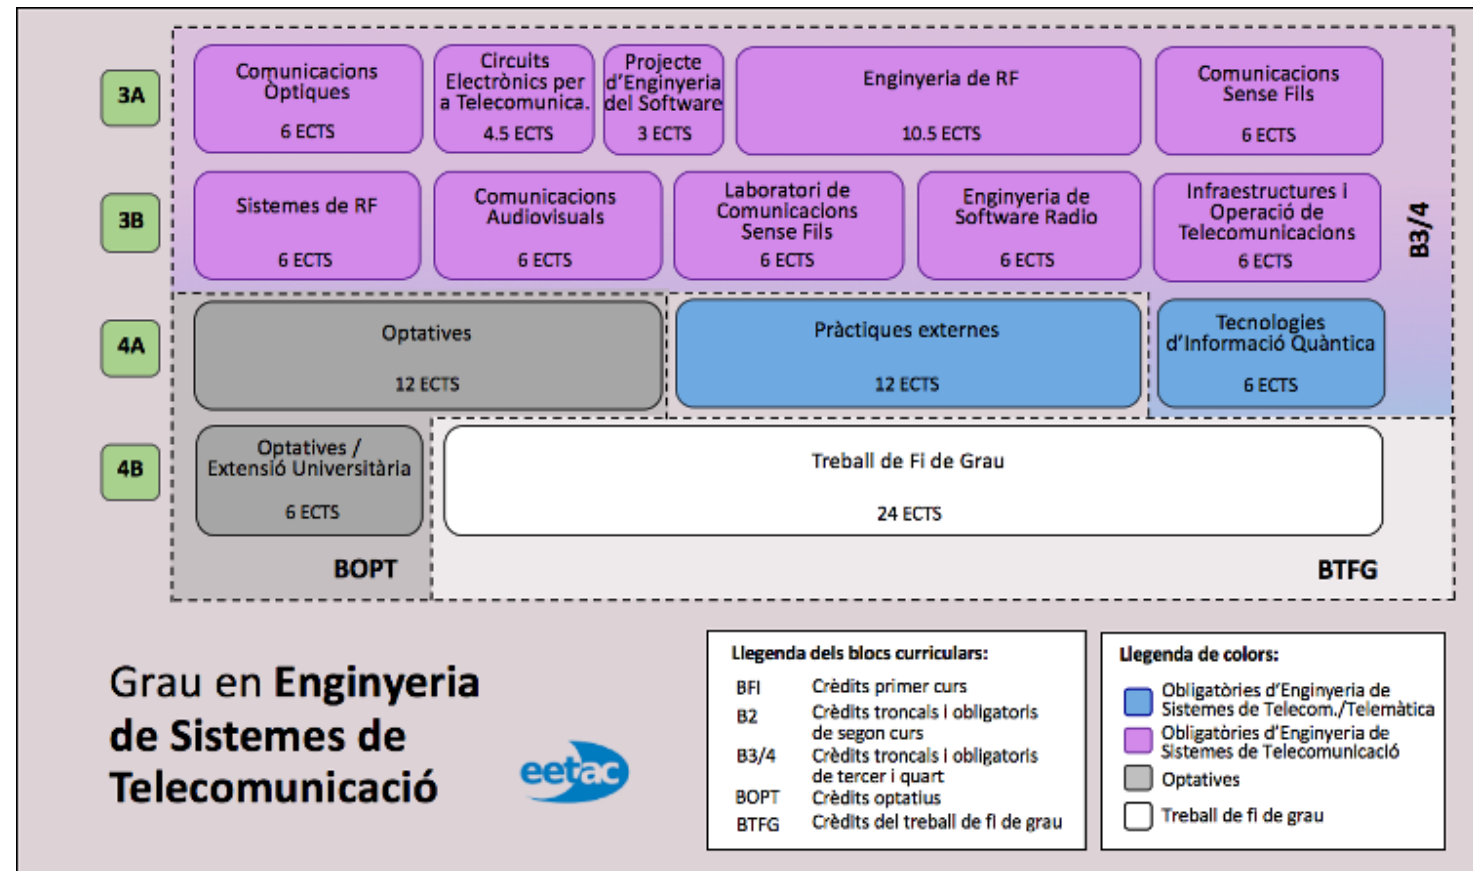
3A

Comunicacions Òptiques

6 ECTS

Circuits Electrònics per a Telecomunica.

4.5 ECTS

Projecte d'Enginyeria del Software

3 ECTS

Enginyeria de RF

10.5 ECTS

Comunicacions Sense Fils

6 ECTS

3B

Sistemes de RF

6 ECTS

Comunicacions Audiovisuals

6 ECTS

Laboratori de Comunicacions Sense Fils

6 ECTS

Enginyeria de Software Radio

6 ECTS

Infraestructures i Operació de Telecomunicacions

6 ECTS

B3/4

4A

Optatives

12 ECTS

Pràctiques externes

12 ECTS

Tecnologies d'Informació Quàntica

6 ECTS

4B

Optatives / Extensió Universitària

6 ECTS

Treball de Fi de Grau

24 ECTS

BOPT

BTFG

Grau en Enginyeria de Sistemes de Telecomunicació

eetac

Llegenda dels blocs curriculars:

| | |
|---|---|
| BFI | Crèdits primer curs |
| B2 | Crèdits troncals i obligatoris de segon curs |
| B3/4 | Crèdits troncals i obligatoris de tercer i quart |
| BOPT | Crèdits optatius |
| BTFG | Crèdits del treball de fi de grau |

Llegenda de colors:

Obligatòries d'Enginyeria de Sistemes de Telecom./Telemàtica

Obligatòries d'Enginyeria de Sistemes de Telecomunicació

Optatives

Treball de fi de grau